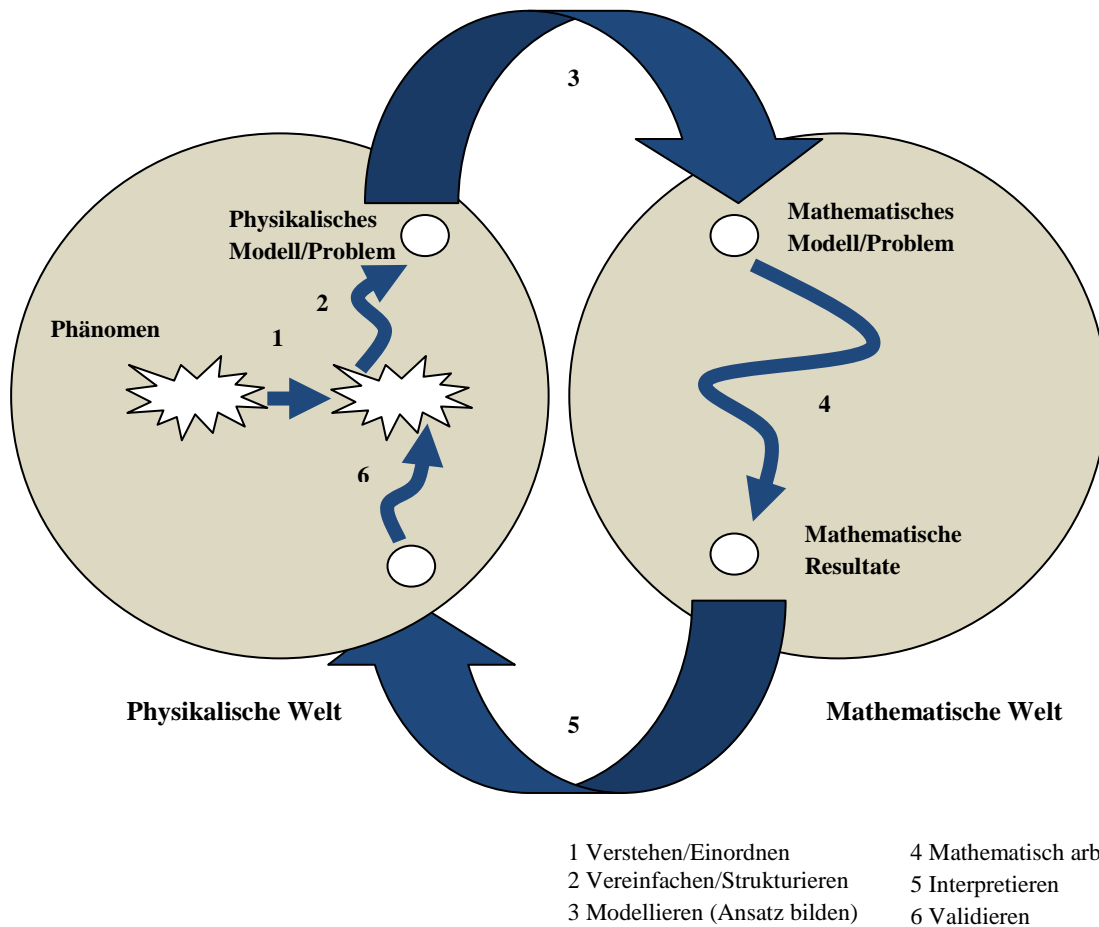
3

Physikalisches Modell/Problem

Mathematisches Modell/Problem

2

Phänomen

1

4

6

Mathematische Resultate

Physikalische Welt

5

Mathematische Welt

1 Verstehen/Einordnen
2 Vereinfachen/Strukturieren
3 Modellieren (Ansatz bilden)

4 Mathematisch arb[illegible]
5 Interpretieren
6 Validieren